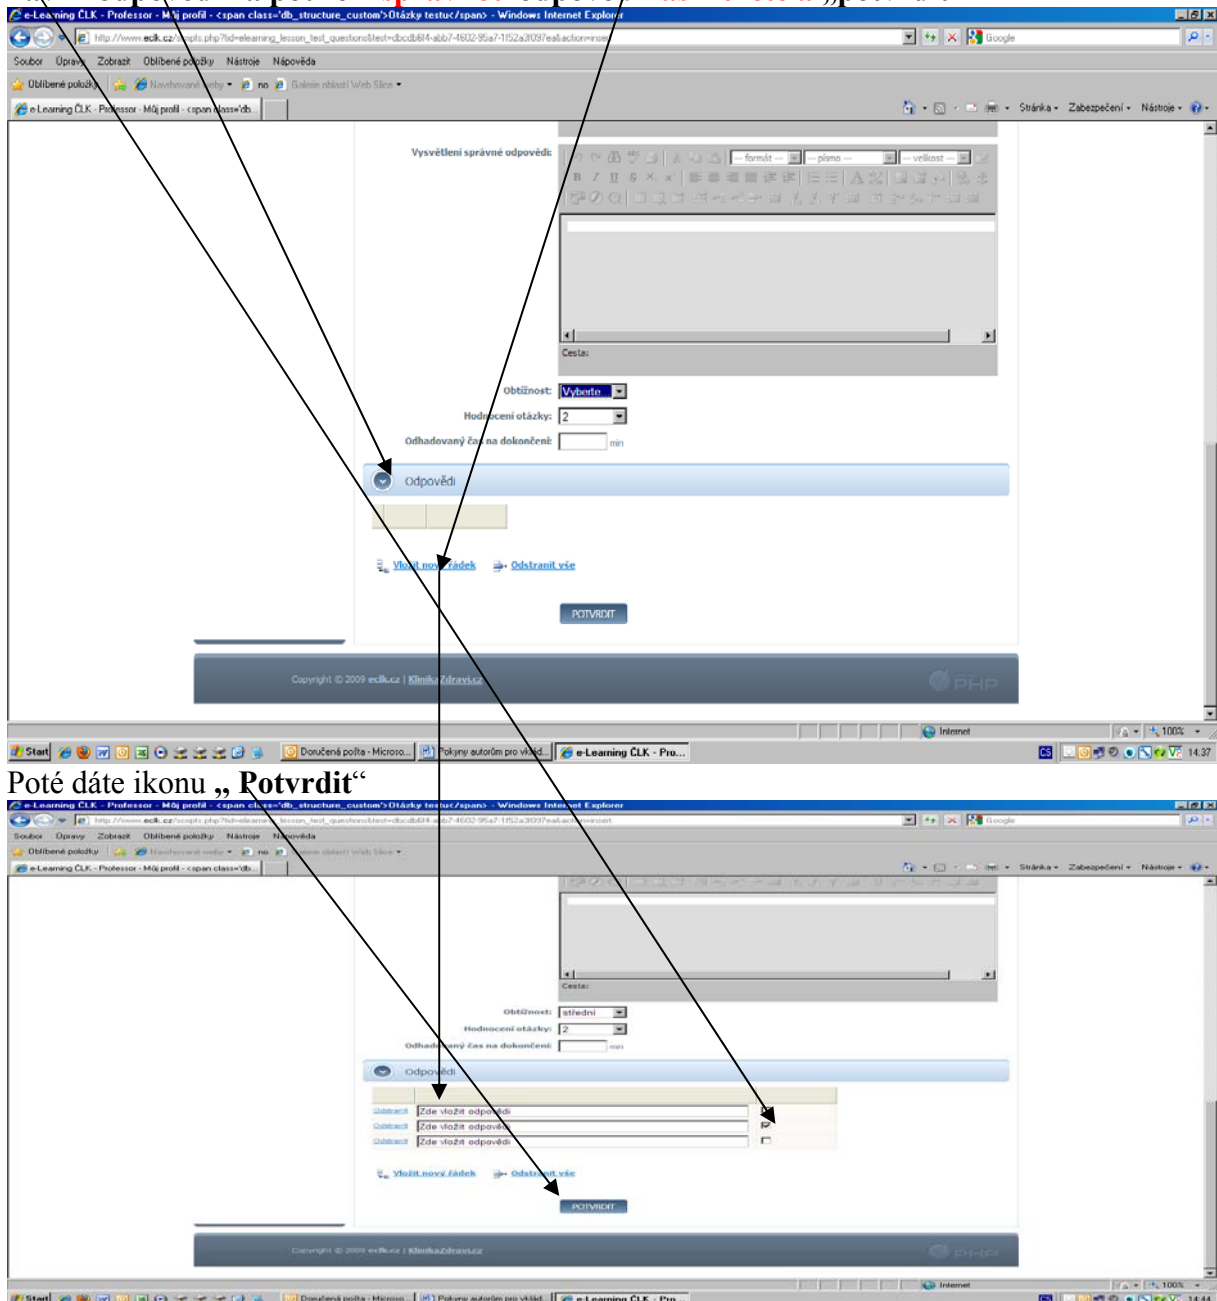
e-Learning ČLK - Professor - Můj profil - <span class='db_structure_custom'>Otázky testu</span> - Windows Internet Explorer

http://www.eclk.cz/scripts.php?lid=elearning_lesson_test_questions&test=dbcdb6f4-abb7-4602-95a7-1f52a3f097ea&action=insert

Google

Soubor Úpravy Zobrazit Oblíbené položky Nástroje Nápověda

Oblíbené položky Navrhované weby no Galerie oblastí Web Slice

e-Learning ČLK - Professor - Můj profil - <span class='db...

Stránka Zabezpečení Nástroje

Vysvětlení správné odpovědi:

— formát — — písmo — — velikost —

Cesta:

Obtížnost: Vyberte

Hodnocení otázky: 2

Odhadovaný čas na dokončení: min

Odpovědi

Vložit nový řádek Odstranit vše

POTVRDIT

Copyright © 2009 eclk.cz | Klinika Zdraví.cz

PHP

Internet 100%

Start Doručená pošta - Microso... Pokyny autorům pro vklád... e-Learning ČLK - Pro... CS 14:37

Poté dáte ikonu „ Potvrdit“

e-Learning ČLK - Professor - Můj profil - <span class='db_structure_custom'>Otázky testu</span> - Windows Internet Explorer

Soubor Úpravy Zobrazit Oblíbené položky Nástroje Nápověda

Oblíbené položky Navrhované weby no

e-Learning ČLK - Professor - Můj profil - <span class='db...

Stránka Zabezpečení Nástroje

Cesta:

Obtížnost: střední

Hodnocení otázky: 2

Odhadovaný čas na dokončení: min

Odpovědi

Odstranit Zde vložit odpověď
Odstranit Zde vložit odpověď
Odstranit Zde vložit odpověď

Vložit nový řádek Odstranit vše

POTVRDIT

Copyright © 2009 eclk.cz | Klinika Zdraví.cz

Internet 100%

Start Doručená pošta - Microso... Pokyny autorům pro vklád... e-Learning ČLK - Pro... 14:44